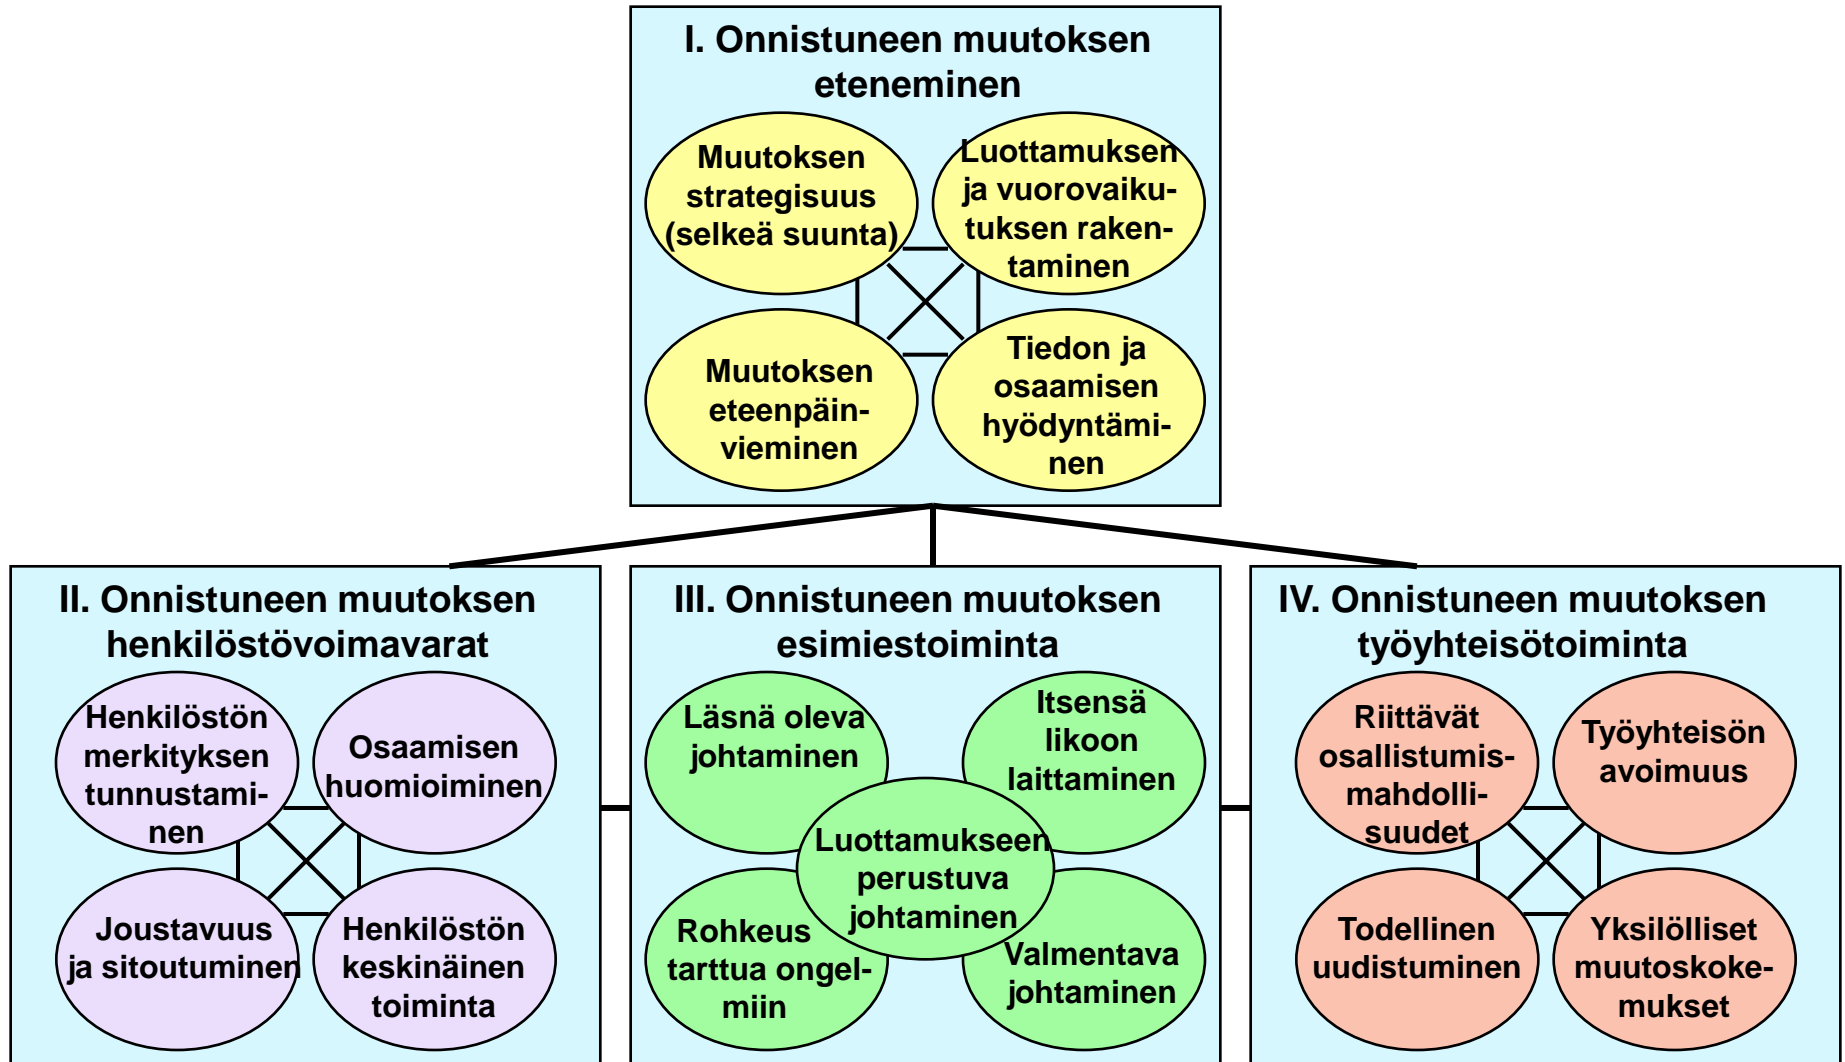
I. Onnistuneen muutoksen eteneminen

Muutoksen strategisuus (selkeä suunta)

Luottamuksen ja vuorovaikutuksen rakentaminen

Muutoksen eteenpäinvieminen

Tiedon ja osaamisen hyödyntäminen

II. Onnistuneen muutoksen henkilöstövoimavarat

Henkilöstön merkityksen tunnustaminen

Osaamisen huomioiminen

Joustavuus ja sitoutuminen

Henkilöstön keskinäinen toiminta

III. Onnistuneen muutoksen esimiestoiminta

Läsnä oleva johtaminen

Itsensä likoon laittaminen

Luottamukseen perustuva johtaminen

Rohkeus tarttua ongelmiin

Valmentava johtaminen

IV. Onnistuneen muutoksen työyhteisötoiminta

Riittävät osallistumismahdollisuudet

Työyhteisön avoimuus

Todellinen uudistuminen

Yksilölliset muutoskokemukset